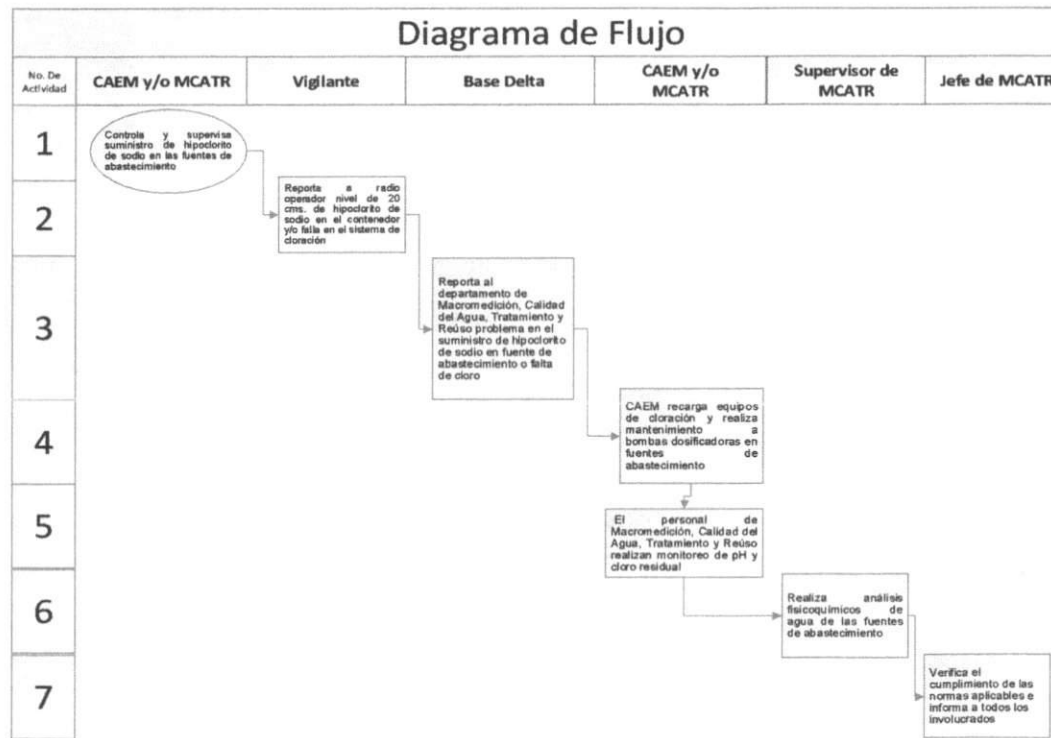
Diagrama de Flujo

| No. De Actividad | CAEM y/o MCATR | Vigilante | Base Delta | CAEM y/o MCATR | Supervisor de MCATR | Jefe de MCATR |
|---|---|---|---|---|---|---|
| 1 | Controla y supervisa suministro de hipoclorito de sodio en las fuentes de abastecimiento | | | | | |
| 2 | | Reporta a radio operador nivel de 20 cms. de hipoclorito de sodio en el contenedor y/o falla en el sistema de cloración | | | | |
| 3 | | | Reporta al departamento de Macromedición, Calidad del Agua, Tratamiento y Reúso problema en el suministro de hipoclorito de sodio en fuente de abastecimiento o falta de cloro | | | |
| 4 | | | | CAEM recarga equipos de cloración y realiza mantenimiento a bombas dosificadoras en fuentes de abastecimiento | | |
| 5 | | | | El personal de Macromedición, Calidad del Agua, Tratamiento y Reúso realizan monitoreo de pH y cloro residual | | |
| 6 | | | | | Realiza análisis fisicoquímicos de agua de las fuentes de abastecimiento | |
| 7 | | | | | | Verifica el cumplimiento de las normas aplicables e informa a todos los involucrados |